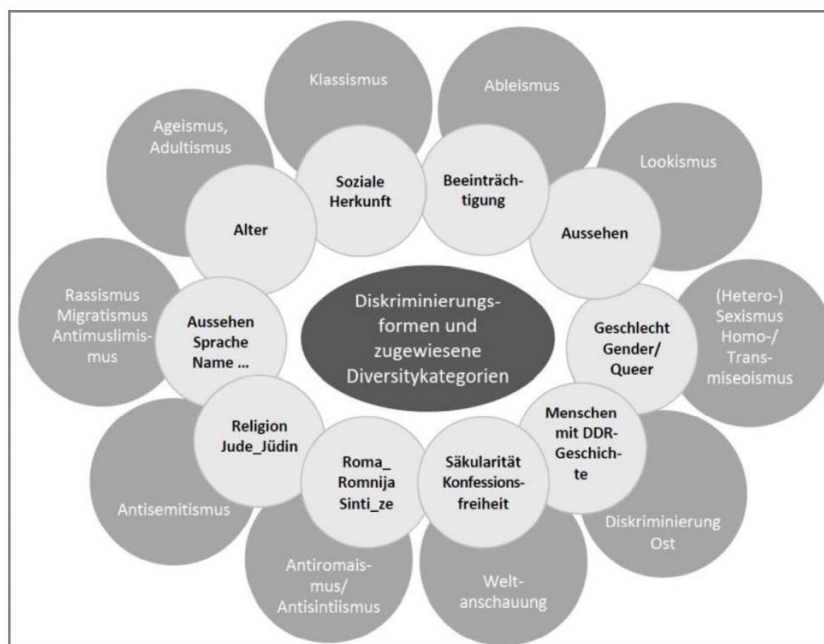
Diskriminierungsformen und zugewiesene Diversitykategorien

Klassismus

Soziale Herkunft

Ableismus

Beeinträchtigung

Lookismus

Aussehen

(Hetero-) Sexismus Homo-/ Transmiseoismus

Geschlecht Gender/ Queer

Diskriminierung Ost

Menschen mit DDR-Geschichte

Weltanschauung

Säkularität Konfessionsfreiheit

Antiromaismus/ Antisintiismus

Roma_ Romnija Sinti_ze

Antisemitismus

Religion Jude_Jüdin

Rassismus Migratismus Antimuslimismus

Aussehen Sprache Name ...

Ageismus, Adultismus

Alter